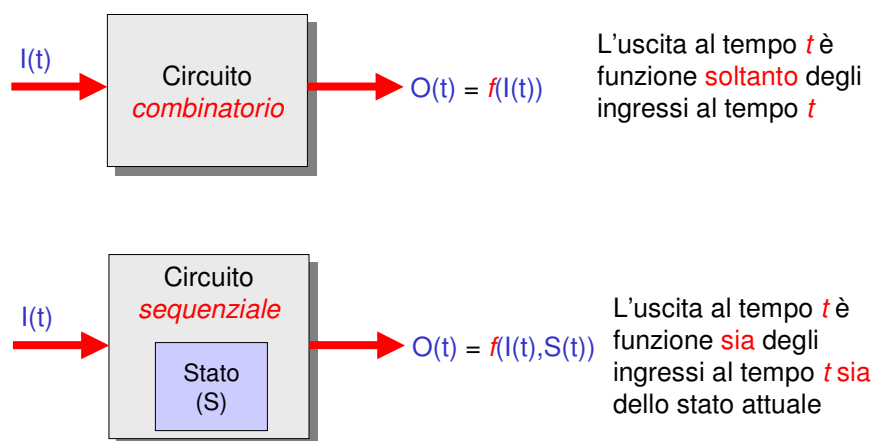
I(t)

Circuito
combinatorio

O(t) = f(I(t))

L'uscita al tempo t è funzione soltanto degli ingressi al tempo t

Circuito
sequenziale

I(t)

Stato
(S)

O(t) = f(I(t),S(t))

L'uscita al tempo t è funzione sia degli ingressi al tempo t sia dello stato attuale